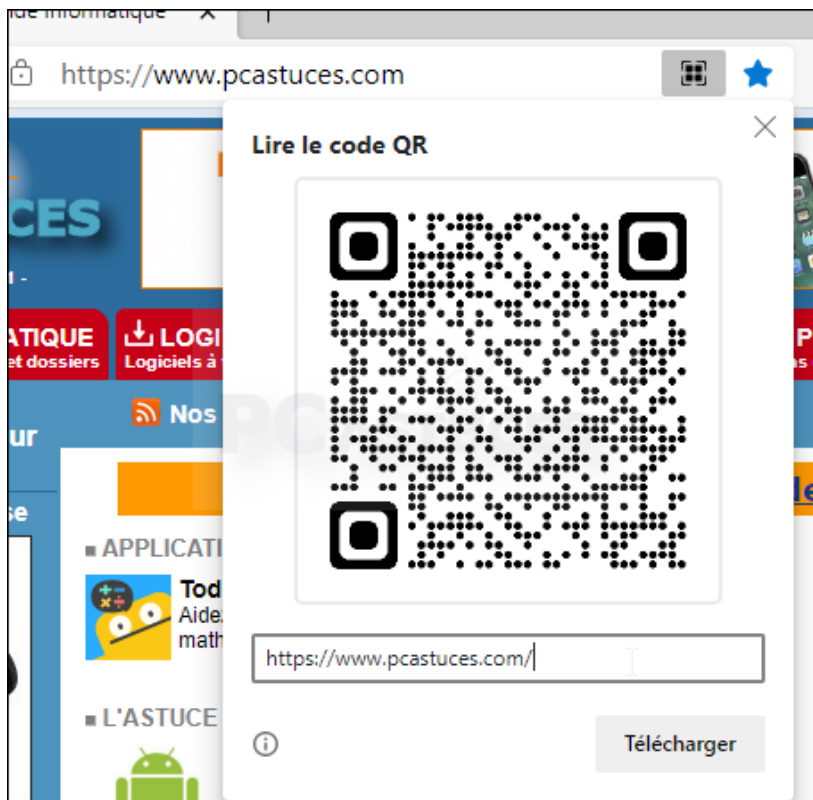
ide informatique ✕

https://www.pcastuces.com

CES

ATIQUE
et dossiers

LOGI
Logiciels à

Nos

ur

se

■ APPLICATI

Tod
Aide
math

■ L'ASTUCE

P
ns

le

Lire le code QR

https://www.pcastuces.com/

Télécharger